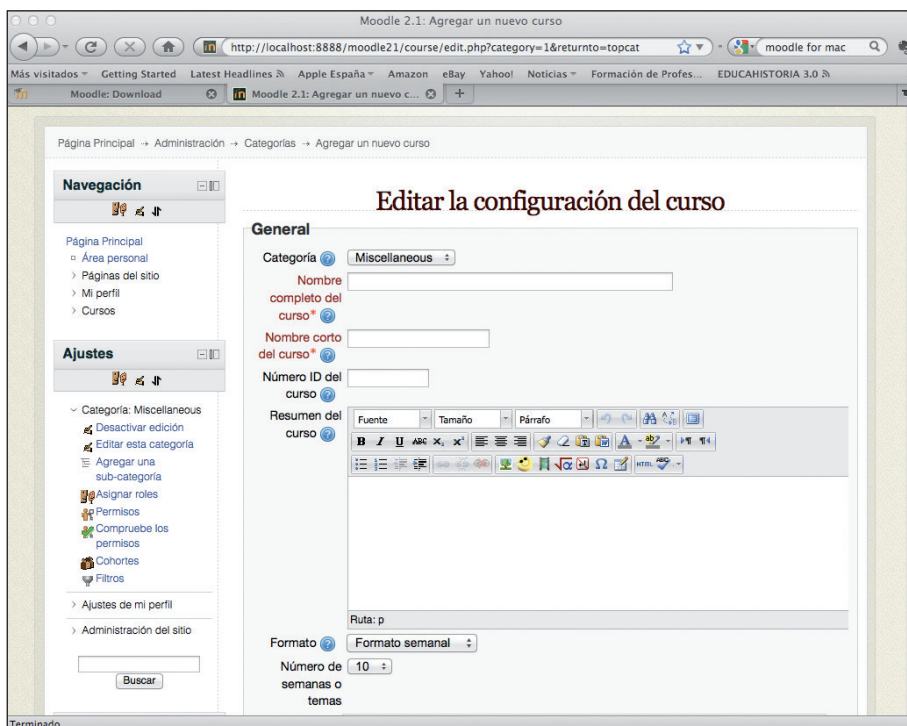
Moodle 2.1: Agregar un nuevo curso

http://localhost:8888/moodle21/course/edit.php?category=1&returnto=topcat

moodle for mac

Más visitados Getting Started Latest Headlines Apple España Amazon eBay Yahoo! Noticias Formación de Profes... EDUCAHISTORIA 3.0

Moodle: Download

Moodle 2.1: Agregar un nuevo c...

Página Principal → Administración → Categorías → Agregar un nuevo curso

Navegación

Página Principal
Área personal
Páginas del sitio
Mi perfil
Cursos

Ajustes

Categoría: Miscellaneous
Desactivar edición
Editar esta categoría
Agregar una sub-categoría
Asignar roles
Permisos
Compruebe los permisos
Cohortes
Filtros

Ajustes de mi perfil

Administración del sitio

Buscar

Editar la configuración del curso

General

Categoría Miscellaneous

Nombre completo del curso*

Nombre corto del curso*

Número ID del curso

Resumen del curso

Fuente Tamaño Párrafo

Ruta: p

Formato Formato semanal

Número de semanas o temas 10

Terminado